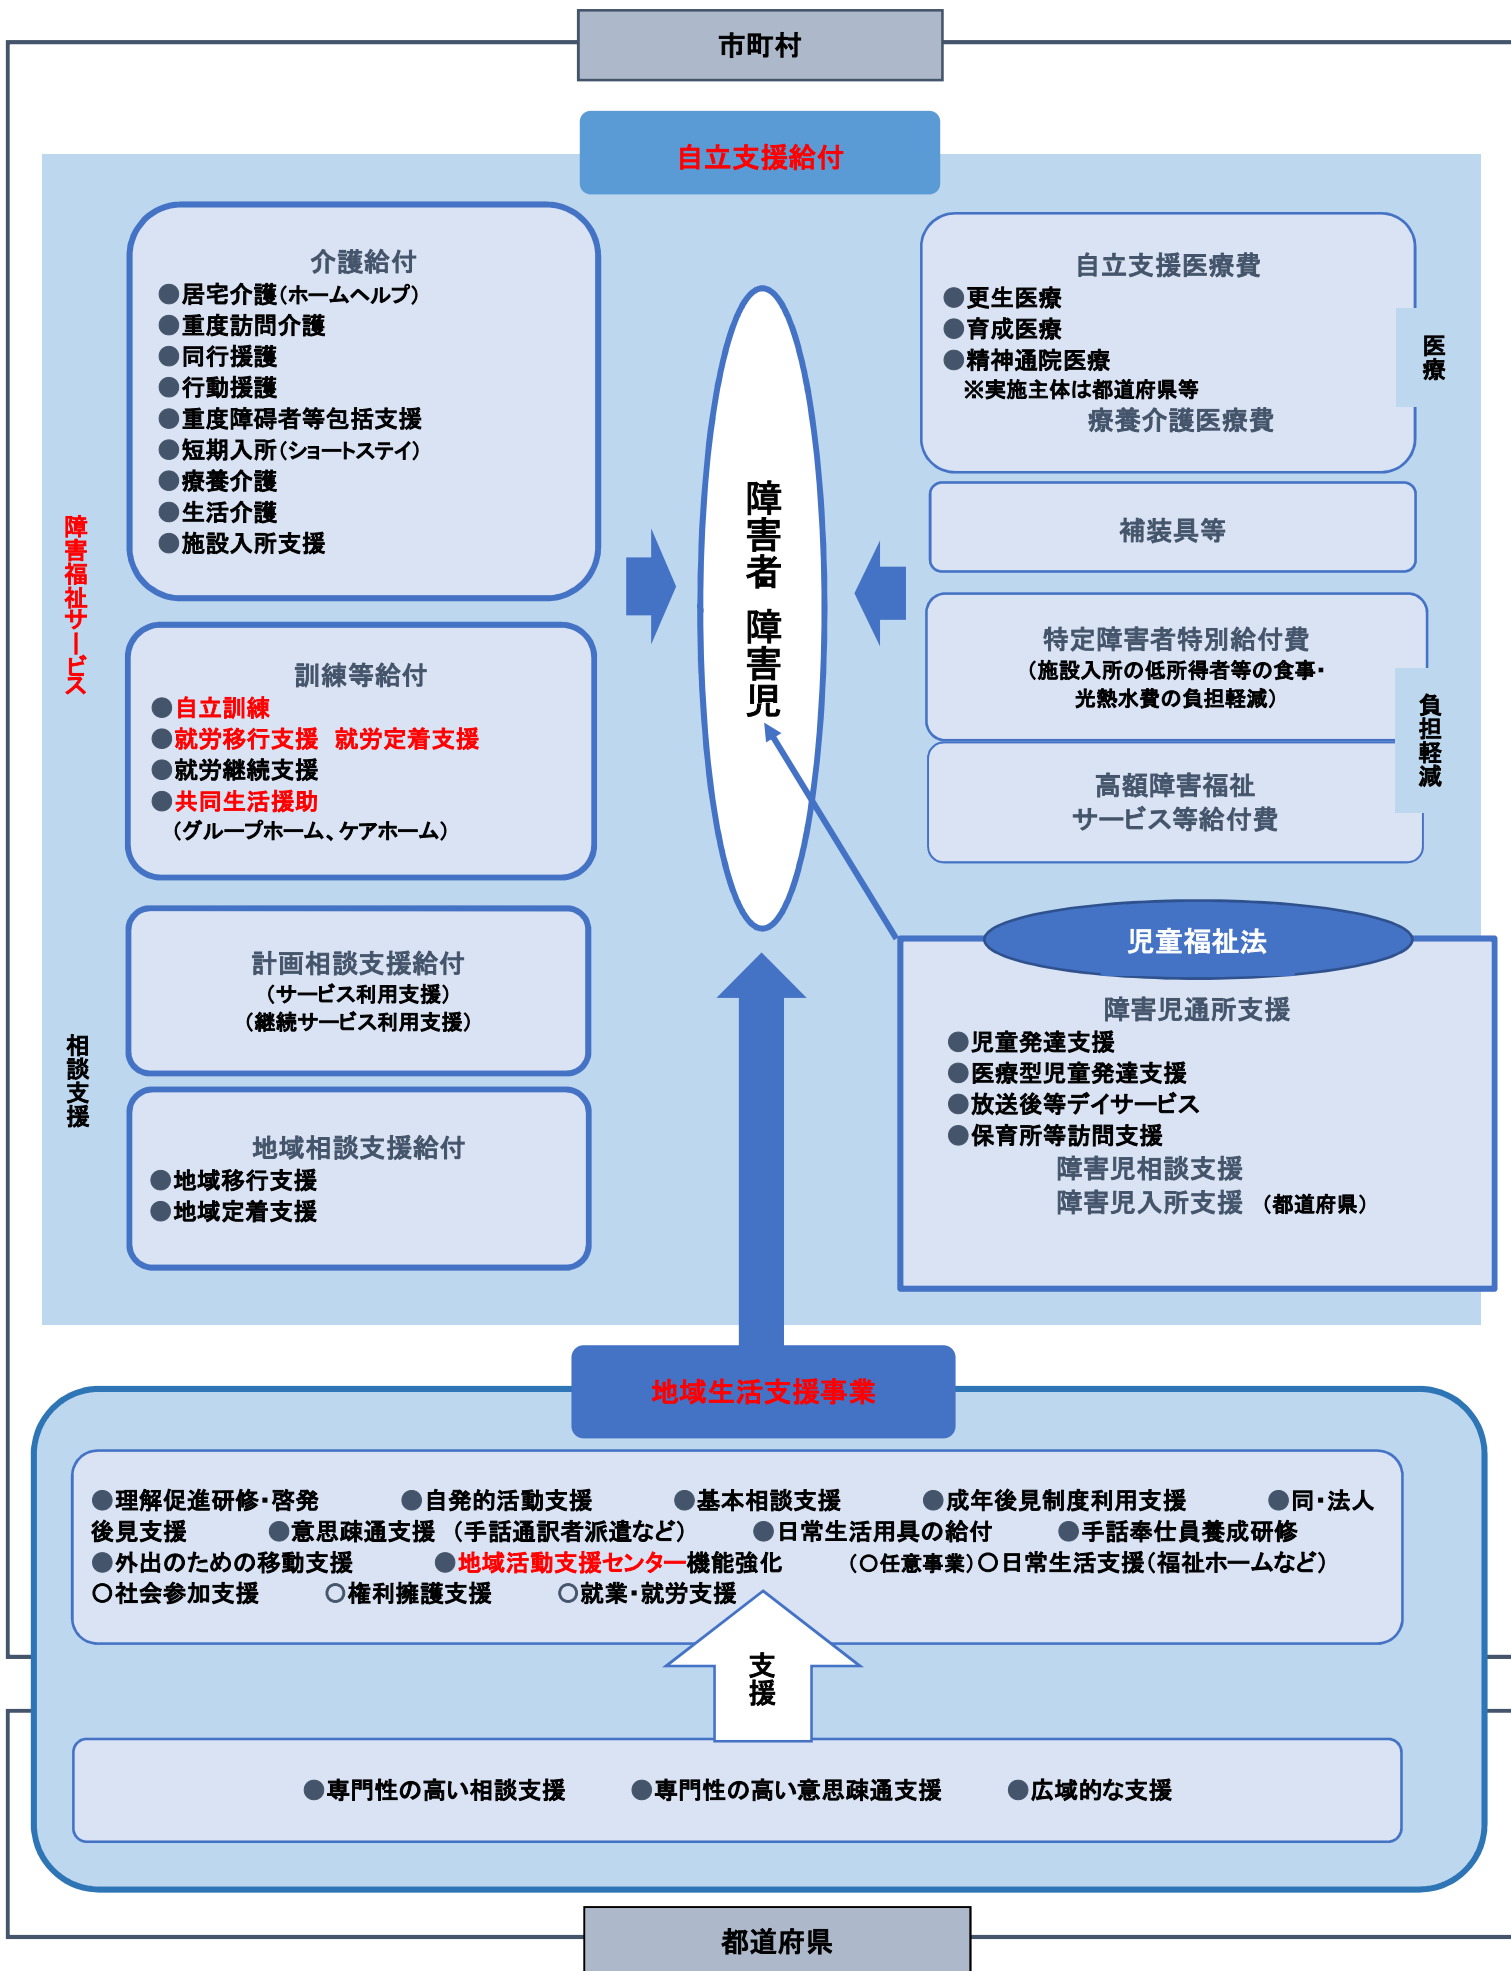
市町村

自立支援給付

障害福祉サービス

介護給付
●居宅介護（ホームヘルプ）
●重度訪問介護
●同行援護
●行動援護
●重度障碍者等包括支援
●短期入所（ショートステイ）
●療養介護
●生活介護
●施設入所支援

訓練等給付
●自立訓練
●就労移行支援　就労定着支援
●就労継続支援
●共同生活援助
（グループホーム、ケアホーム）

相談支援

計画相談支援給付
（サービス利用支援）
（継続サービス利用支援）

地域相談支援給付
●地域移行支援
●地域定着支援

障害者　障害児

自立支援医療費
●更生医療
●育成医療
●精神通院医療
※実施主体は都道府県等
療養介護医療費

医療

補装具等

特定障害者特別給付費
（施設入所の低所得者等の食事・光熱水費の負担軽減）

負担軽減

高額障害福祉サービス等給付費

児童福祉法

障害児通所支援
●児童発達支援
●医療型児童発達支援
●放送後等デイサービス
●保育所等訪問支援
障害児相談支援
障害児入所支援　（都道府県）

地域生活支援事業

●理解促進研修・啓発　●自発的活動支援　●基本相談支援　●成年後見制度利用支援　●同・法人後見支援　●意思疎通支援（手話通訳者派遣など）　●日常生活用具の給付　●手話奉仕員養成研修　●外出のための移動支援　●地域活動支援センター機能強化　（○任意事業）○日常生活支援（福祉ホームなど）　○社会参加支援　○権利擁護支援　○就業・就労支援

支援

●専門性の高い相談支援　●専門性の高い意思疎通支援　●広域的な支援

都道府県